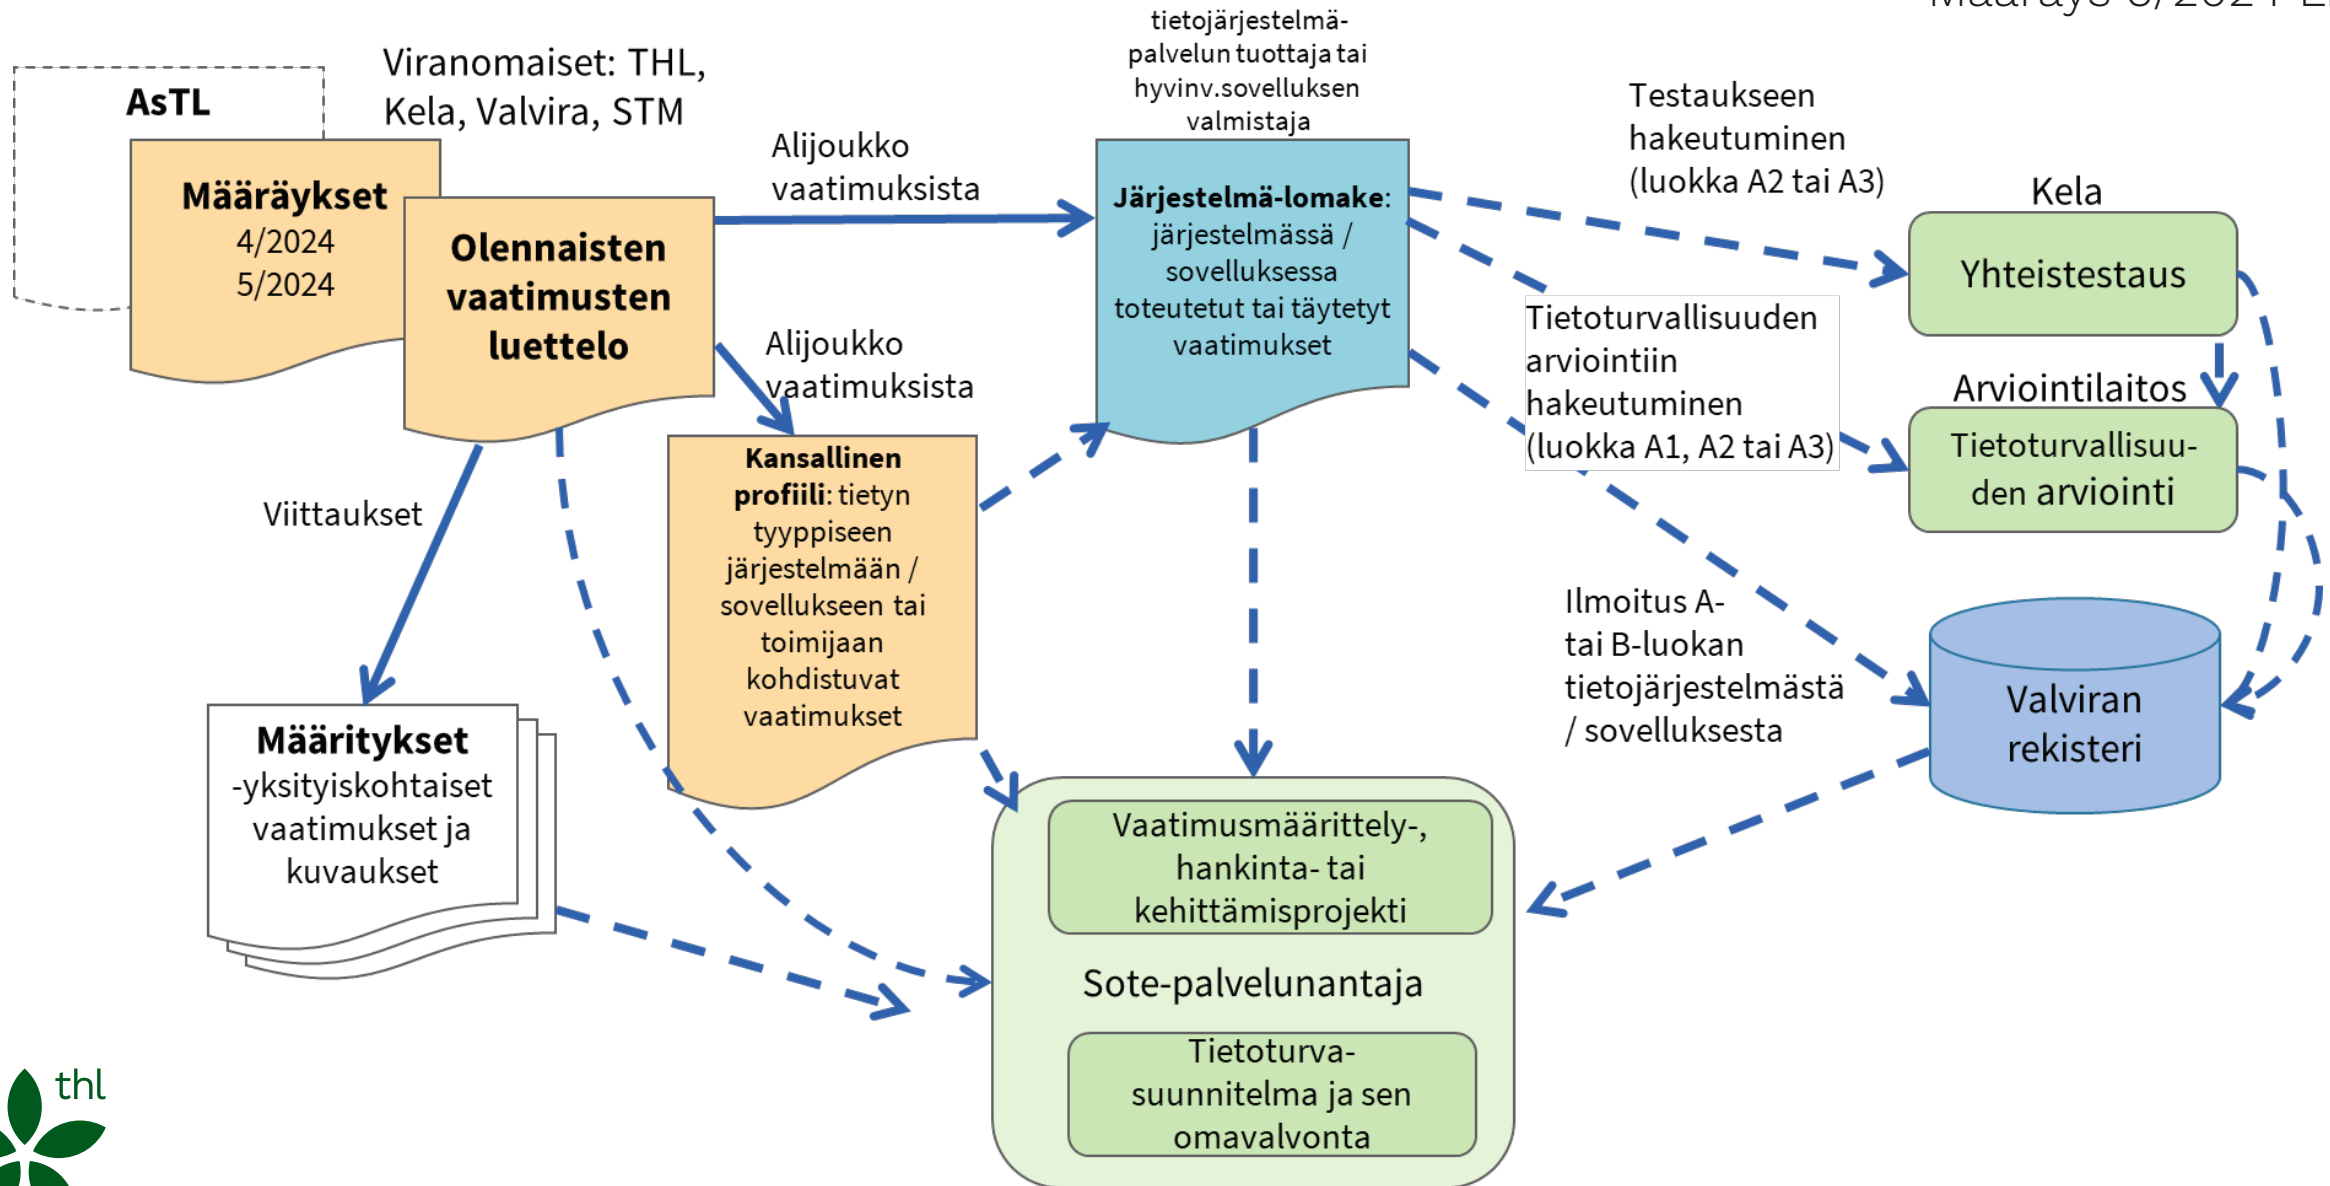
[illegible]

AsTL

Viranomaiset: THL, Kela, Valvira, STM

Määräykset
4/2024
5/2024

Olennaisten vaatimusten luettelo

Alijoukko vaatimuksista

tietojärjestelmä-palvelun tuottaja tai hyvinv.sovelluksen valmistaja

Järjestelmä-lomake: järjestelmässä / sovelluksessa toteutetut tai täytetyt vaatimukset

Testaukseen hakeutuminen (luokka A2 tai A3)

Kela

Yhteistestaus

Alijoukko vaatimuksista

Tietoturvallisuuden arviointiin hakeutuminen (luokka A1, A2 tai A3)

Arviointilaitos

Tietoturvallisuu-den arviointi

Viittaukset

Kansallinen profiili: tietyn tyyppiseen järjestelmään / sovellukseen tai toimijaan kohdistuvat vaatimukset

Ilmoitus A- tai B-luokan tietojärjestelmästä / sovelluksesta

Valviran rekisteri

Määritykset
-yksityiskohtaiset vaatimukset ja kuvaukset

Vaatimusmäärittely-, hankinta- tai kehittämisprojekti

Sote-palvelunantaja

Tietoturva-suunnitelma ja sen omavalvonta

thl